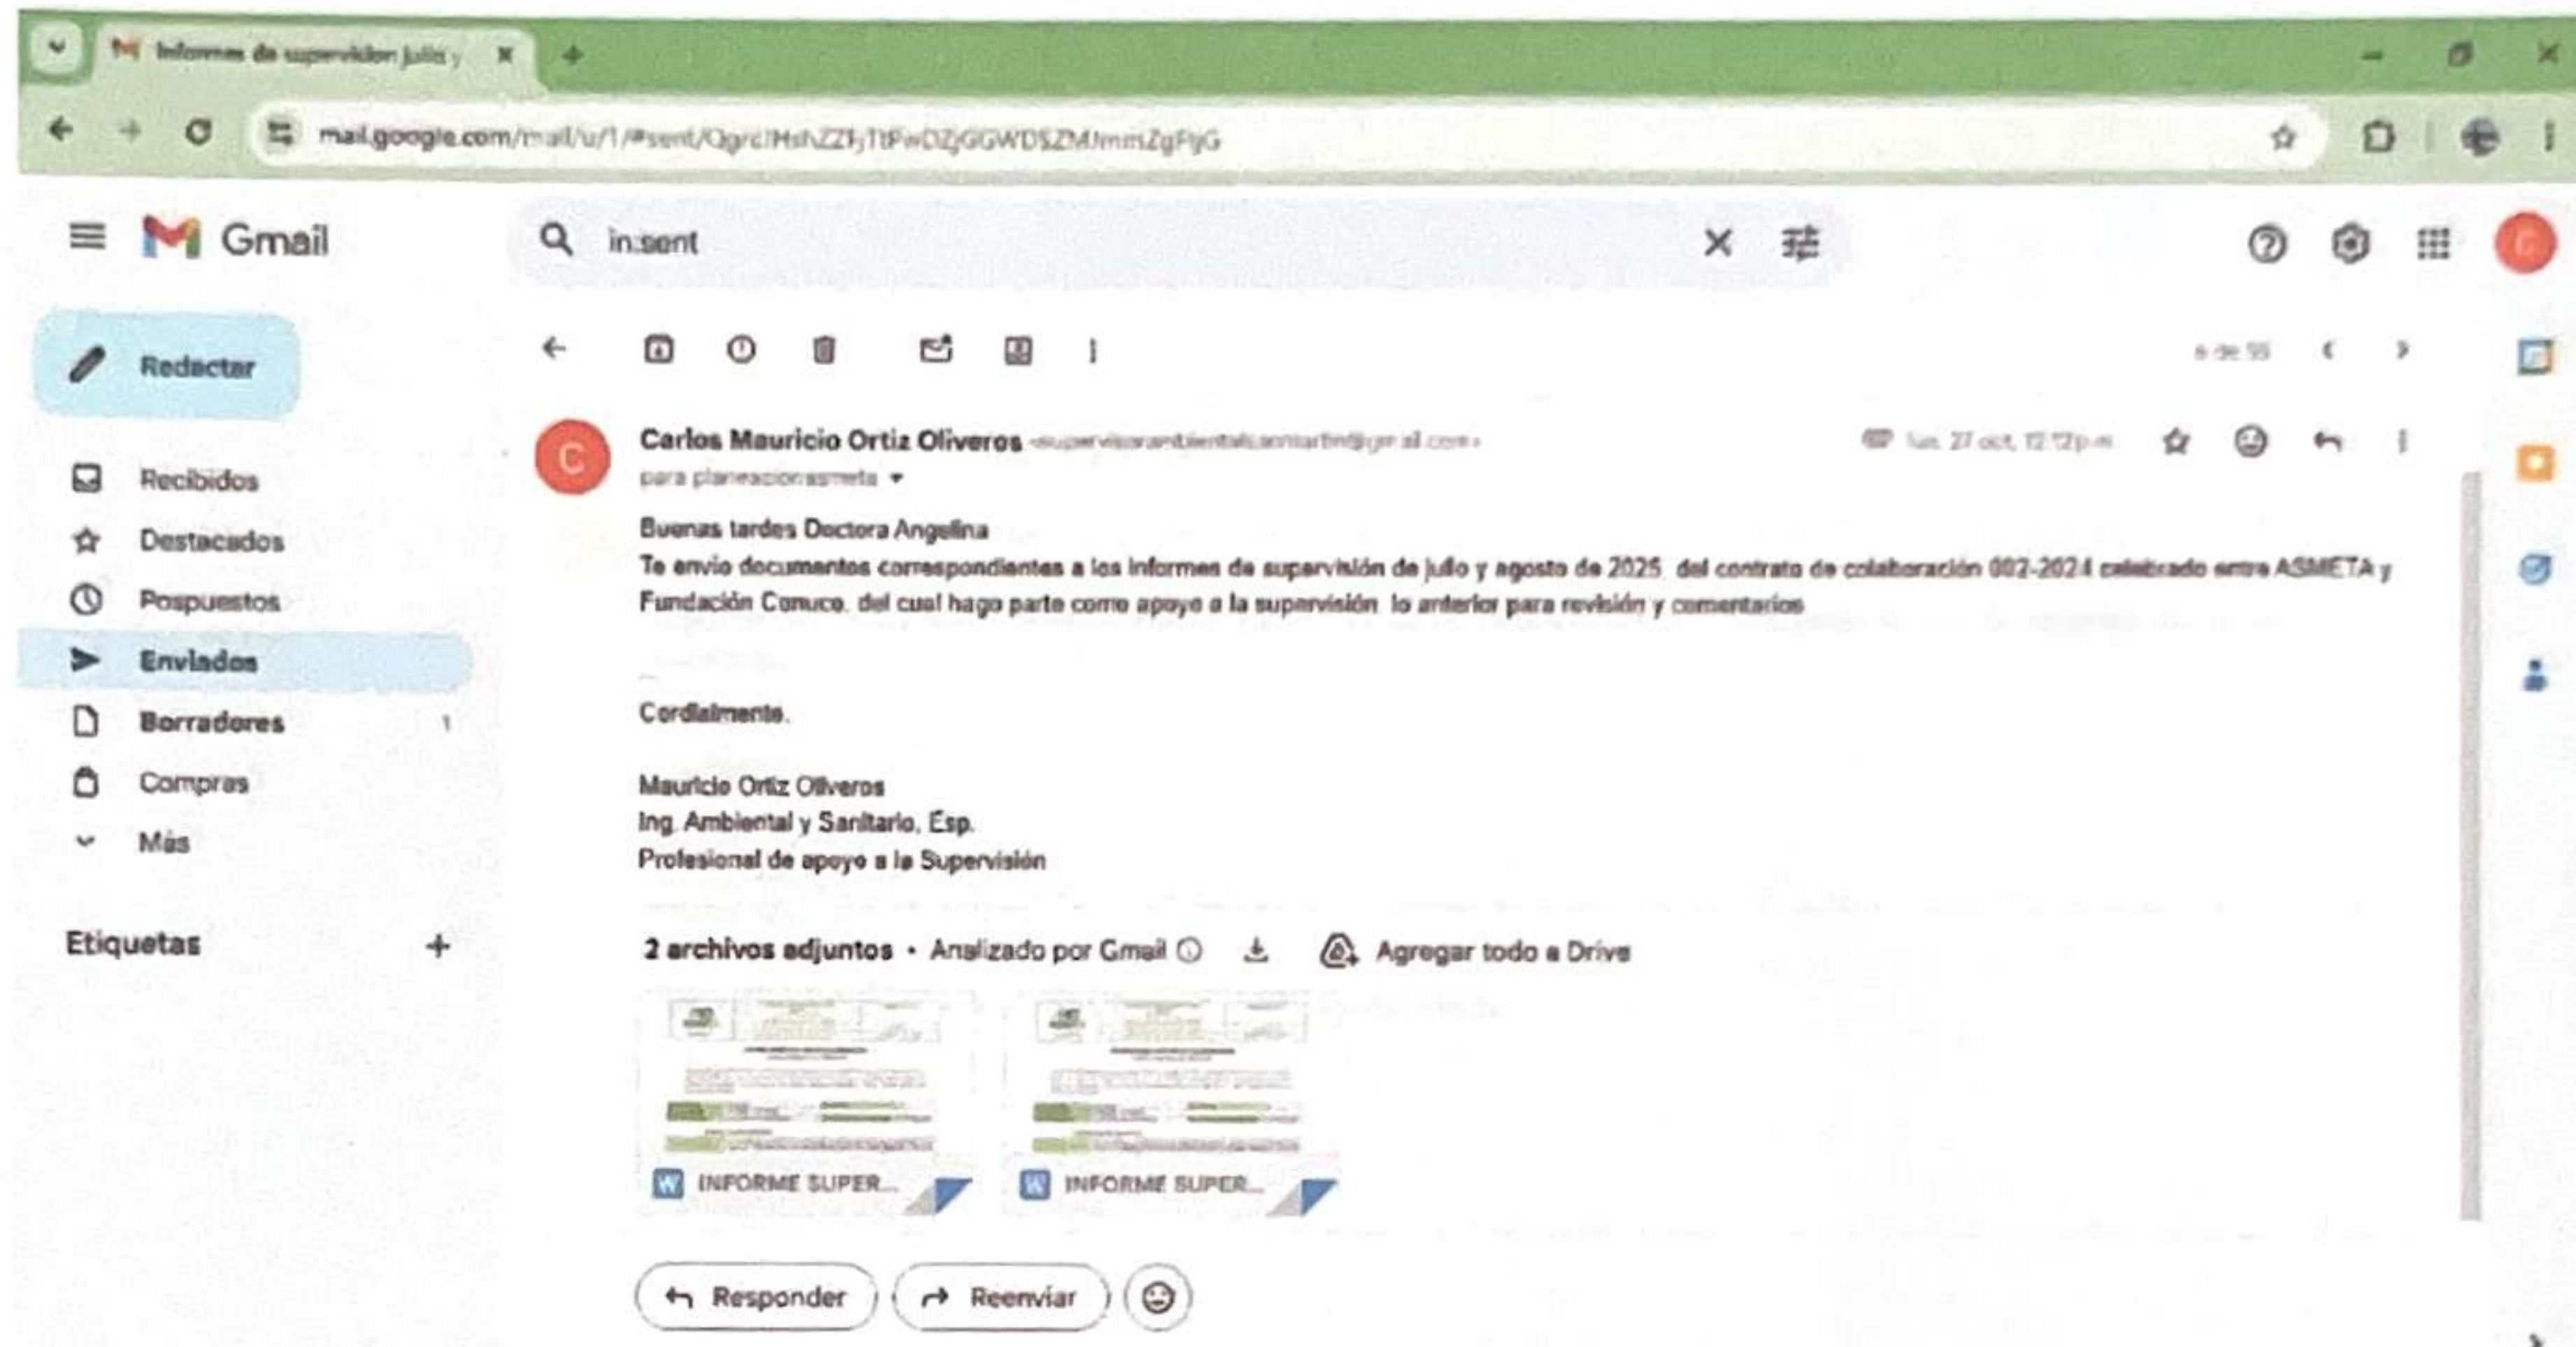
Informes de supervisión julio y

mail.google.com/mail/u/1/#sent/QgrcJHshZZFjTtPwDZjGGWDSZMJmmZgPjG

Gmail

in:sent

Redactar

Recibidos

Destacados

Pospuestos

Enviados

Borradores 1

Compras

Más

Etiquetas +

6 de 55

Carlos Mauricio Ortiz Oliveros <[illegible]@gmail.com>

para planeacionasmeta

mar, 27 oct, 12:12 p.m.

Buenas tardes Doctora Angelina

Te envio documentos correspondientes a los informes de supervisión de julio y agosto de 2025, del contrato de colaboración 002-2024 celebrado entre ASMETA y Fundación Conuco, del cual hago parte como apoyo a la supervisión, lo anterior para revisión y comentarios

--

Cordialmente,

Mauricio Ortiz Oliveros
Ing. Ambiental y Sanitario, Esp.
Profesional de apoyo a la Supervisión

2 archivos adjuntos • Analizado por Gmail

Agregar todo a Drive

INFORME SUPER...

INFORME SUPER...

Responder

Reenviar